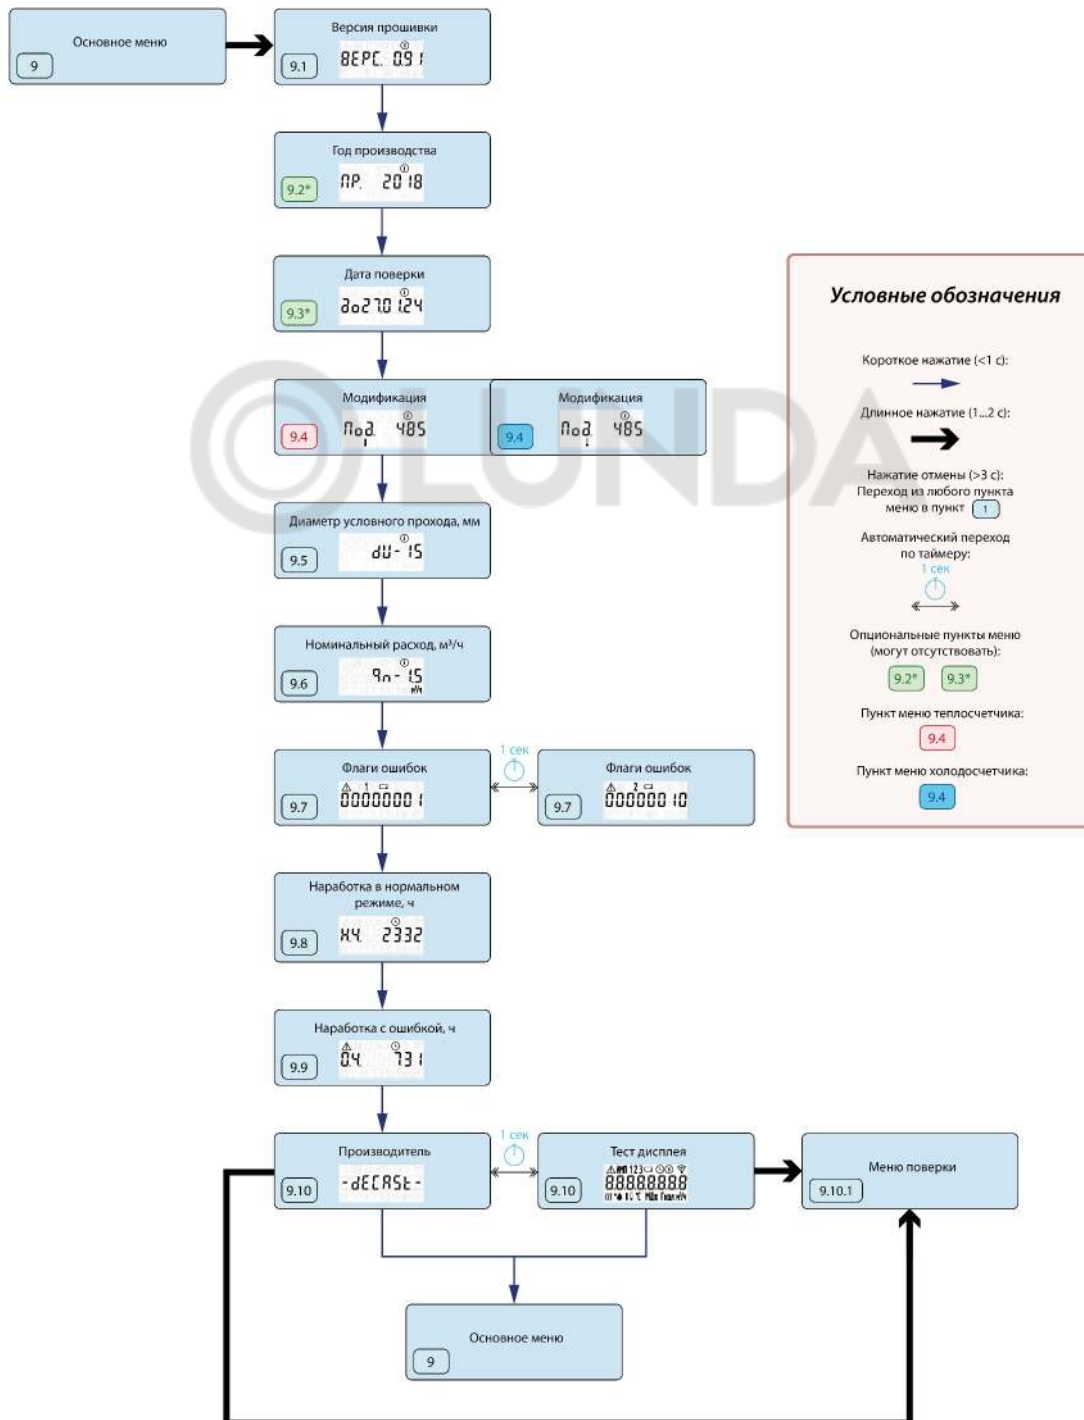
Основное меню
9

Версия прошивки
9.1
ВЕРС. 0.91

Год производства
9.2*
ПР. 2018

Дата поверки
9.3*
до27.01.24

Модификация
9.4
Мод 485

Модификация
9.4
Мод 485

Диаметр условного прохода, мм
9.5
dU-15

Номинальный расход, м³/ч
9.6
Qn-1.5

Флаги ошибок
9.7
00000001

1 сек

Флаги ошибок
9.7
00000010

Наработка в нормальном режиме, ч
9.8
НЧ 2332

Наработка с ошибкой, ч
9.9
ОЧ 731

Производитель
9.10
-dECASt-

1 сек

Тест дисплея
9.10
88888888

Меню поверки
9.10.1

Основное меню
9

Условные обозначения

Короткое нажатие (<1 с):

Длинное нажатие (1...2 с):

Нажатие отмены (>3 с): Переход из любого пункта меню в пункт 1

Автоматический переход по таймеру:
1 сек

Опциональные пункты меню (могут отсутствовать):
9.2* 9.3*

Пункт меню теплосчетчика:
9.4

Пункт меню холодосчетчика:
9.4

LUNDA